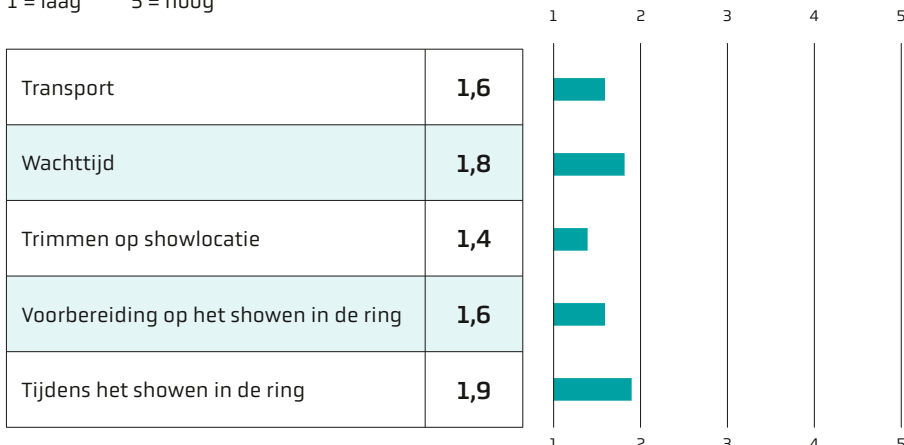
1 = laag 5 = hoog

| | |
|---|---|
| Transport | 1,6 |
| Wachttijd | 1,8 |
| Trimmen op showlocatie | 1,4 |
| Voorbereiding op het showen in de ring | 1,6 |
| Tijdens het showen in de ring | 1,9 |

1 2 3 4 5

1 2 3 4 5